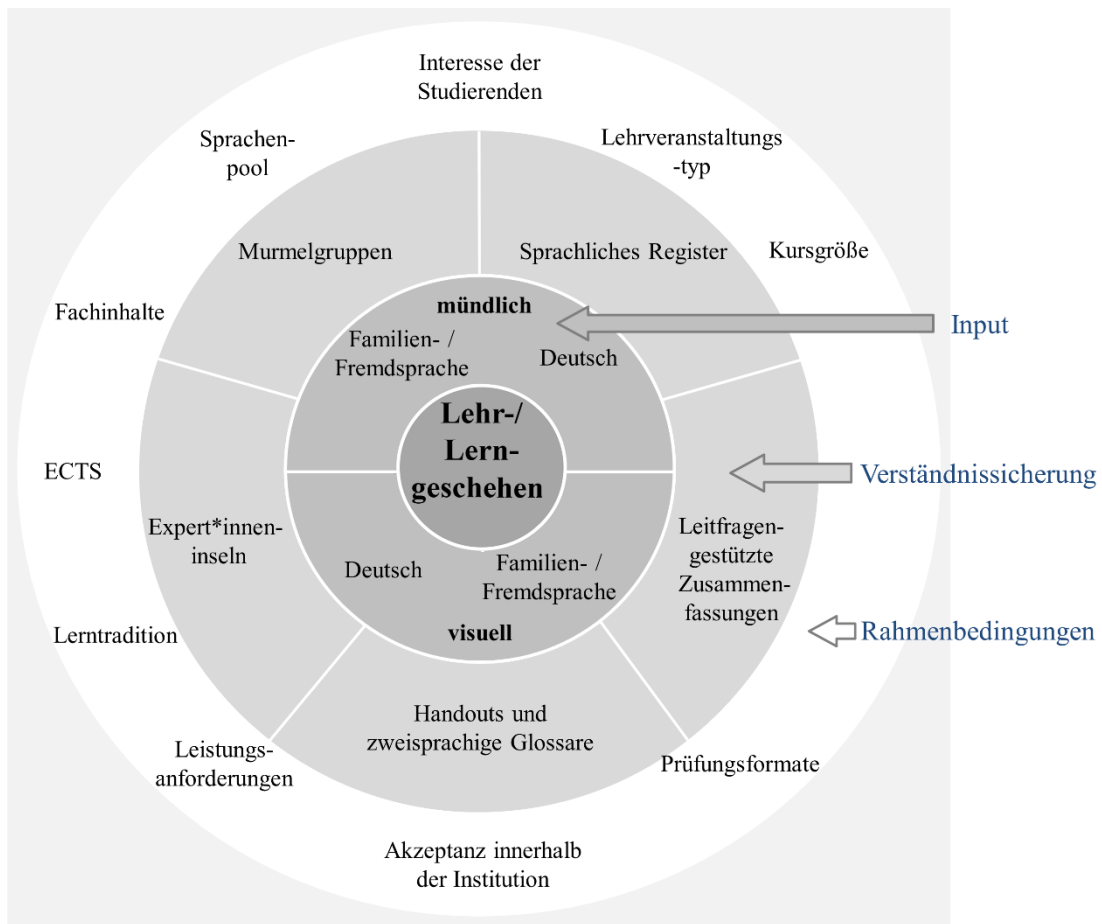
Interesse der Studierenden

Sprachen-pool

Lehrveranstaltungs -typ

Murmelgruppen

Sprachliches Register

Kursgröße

Fachinhalte

mündlich

Familien- / Fremdsprache

Deutsch

Input

Lehr-/ Lern-geschehen

ECTS

Verständnissicherung

Expert*innen-inseln

Deutsch

Familien- / Fremdsprache

Leitfragen-gestützte Zusammen-fassungen

visuell

Lerntradition

Rahmenbedingungen

Handouts und zweisprachige Glossare

Leistungs-anforderungen

Prüfungsformate

Akzeptanz innerhalb der Institution